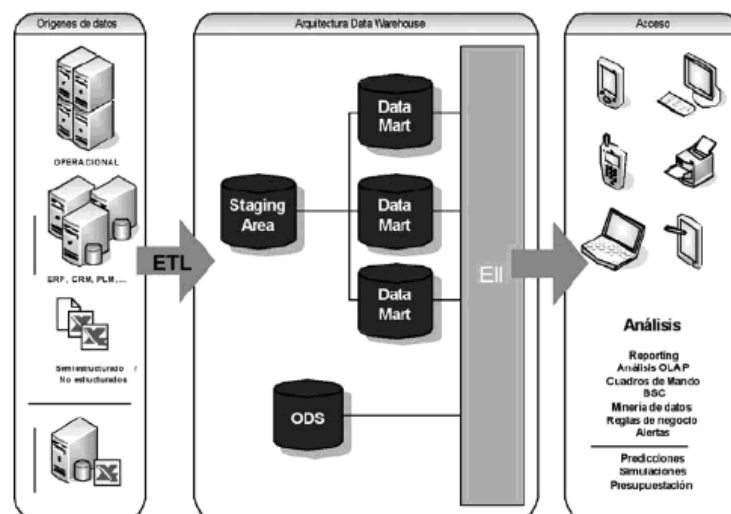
Origenes de datos

OPERACIONAL

ERP, CRM, PLM,...

Semiestructurado / No estucturados

ETL

Arquitectura Data Warehouse

Staging Area

Data Mart

Data Mart

Data Mart

ODS

EII

Acceso

Análisis

Reporting
Análisis OLAP
Cuadros de Mando
BSC
Mineria de datos
Reglas de negocio
Alertas

Predicciones
Simulaciones
Presupuestación